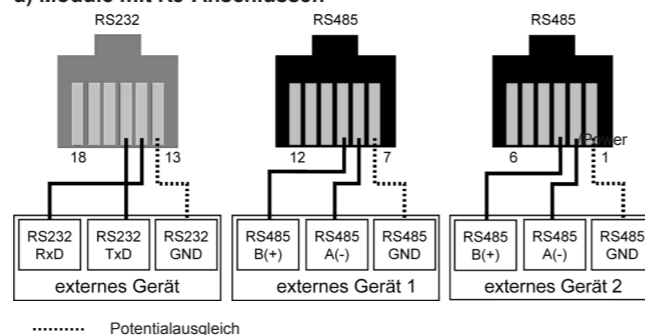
a) Module mit RJ-Anschlüssen

RS232

18

13

RS232 RxD

RS232 TxD

RS232 GND

externes Gerät

RS485

12

7

RS485 B(+)

RS485 A(-)

RS485 GND

externes Gerät 1

RS485

6

Power

1

RS485 B(+)

RS485 A(-)

RS485 GND

externes Gerät 2

Potentialausgleich